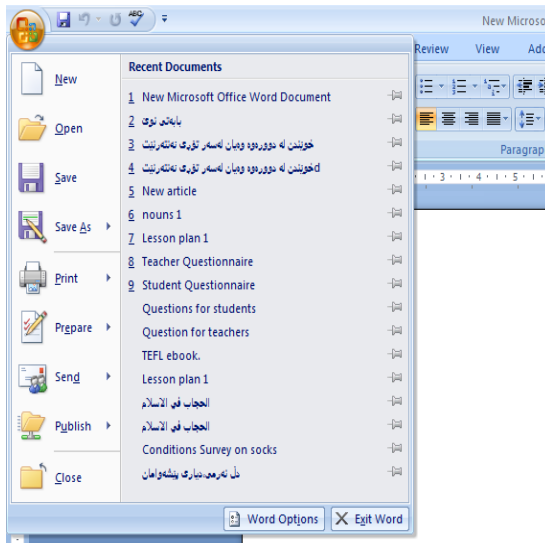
New Microso

Review View Add

Paragrap

New

Open

Save

Save As

Print

Prepare

Send

Publish

Close

Recent Documents

1 New Microsoft Office Word Document

2 بابەتی نوێ

3 خوێندن لە دووروەوە وەبان لەسەر تۆڕی ئەنتەرنێت

4 خوێندن لە دووروەوە وەبان لەسەر تۆڕی ئەنتەرنێتd

5 New article

6 nouns 1

7 Lesson plan 1

8 Teacher Questionnaire

9 Student Questionnaire

Questions for students

Question for teachers

TEFL ebook.

Lesson plan 1

الحجاب في الاسلام

الحجاب في الاسلام

Conditions Survey on socks

دڵ ئەرمی-دیاری پێشەوامان

Word Options

Exit Word